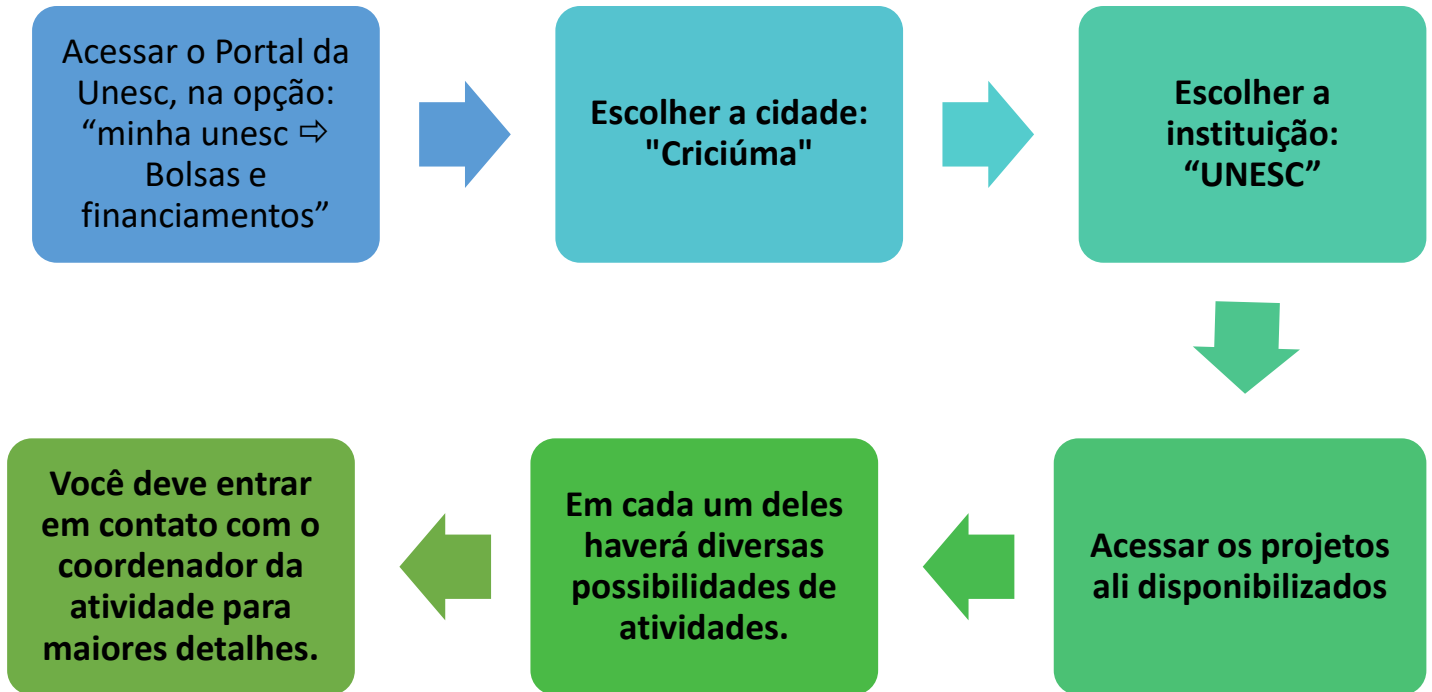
Acessar o Portal da Unesc, na opção: “minha unesc ⇨ Bolsas e financiamentos”

Escolher a cidade: "Criciúma"

Escolher a instituição: “UNESC”

Acessar os projetos ali disponibilizados

Em cada um deles haverá diversas possibilidades de atividades.

Você deve entrar em contato com o coordenador da atividade para maiores detalhes.